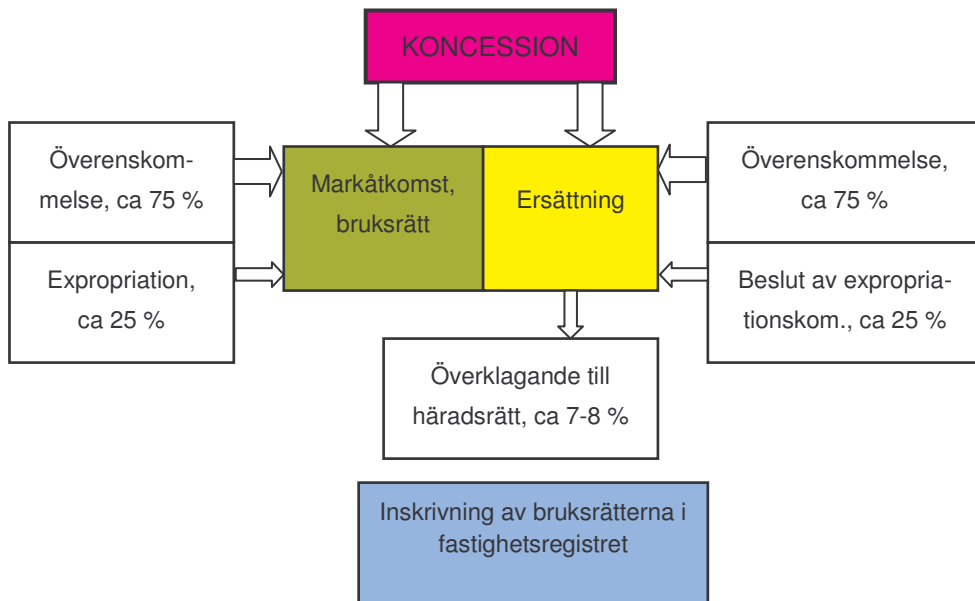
KONCESSION

Överenskommelse, ca 75 %

Expropriation, ca 25 %

Markåtkomst, bruksrätt

Ersättning

Överenskommelse, ca 75 %

Beslut av expropriationskom., ca 25 %

Överklagande till häradsrätt, ca 7-8 %

Inskrivning av bruksrätterna i fastighetsregistret